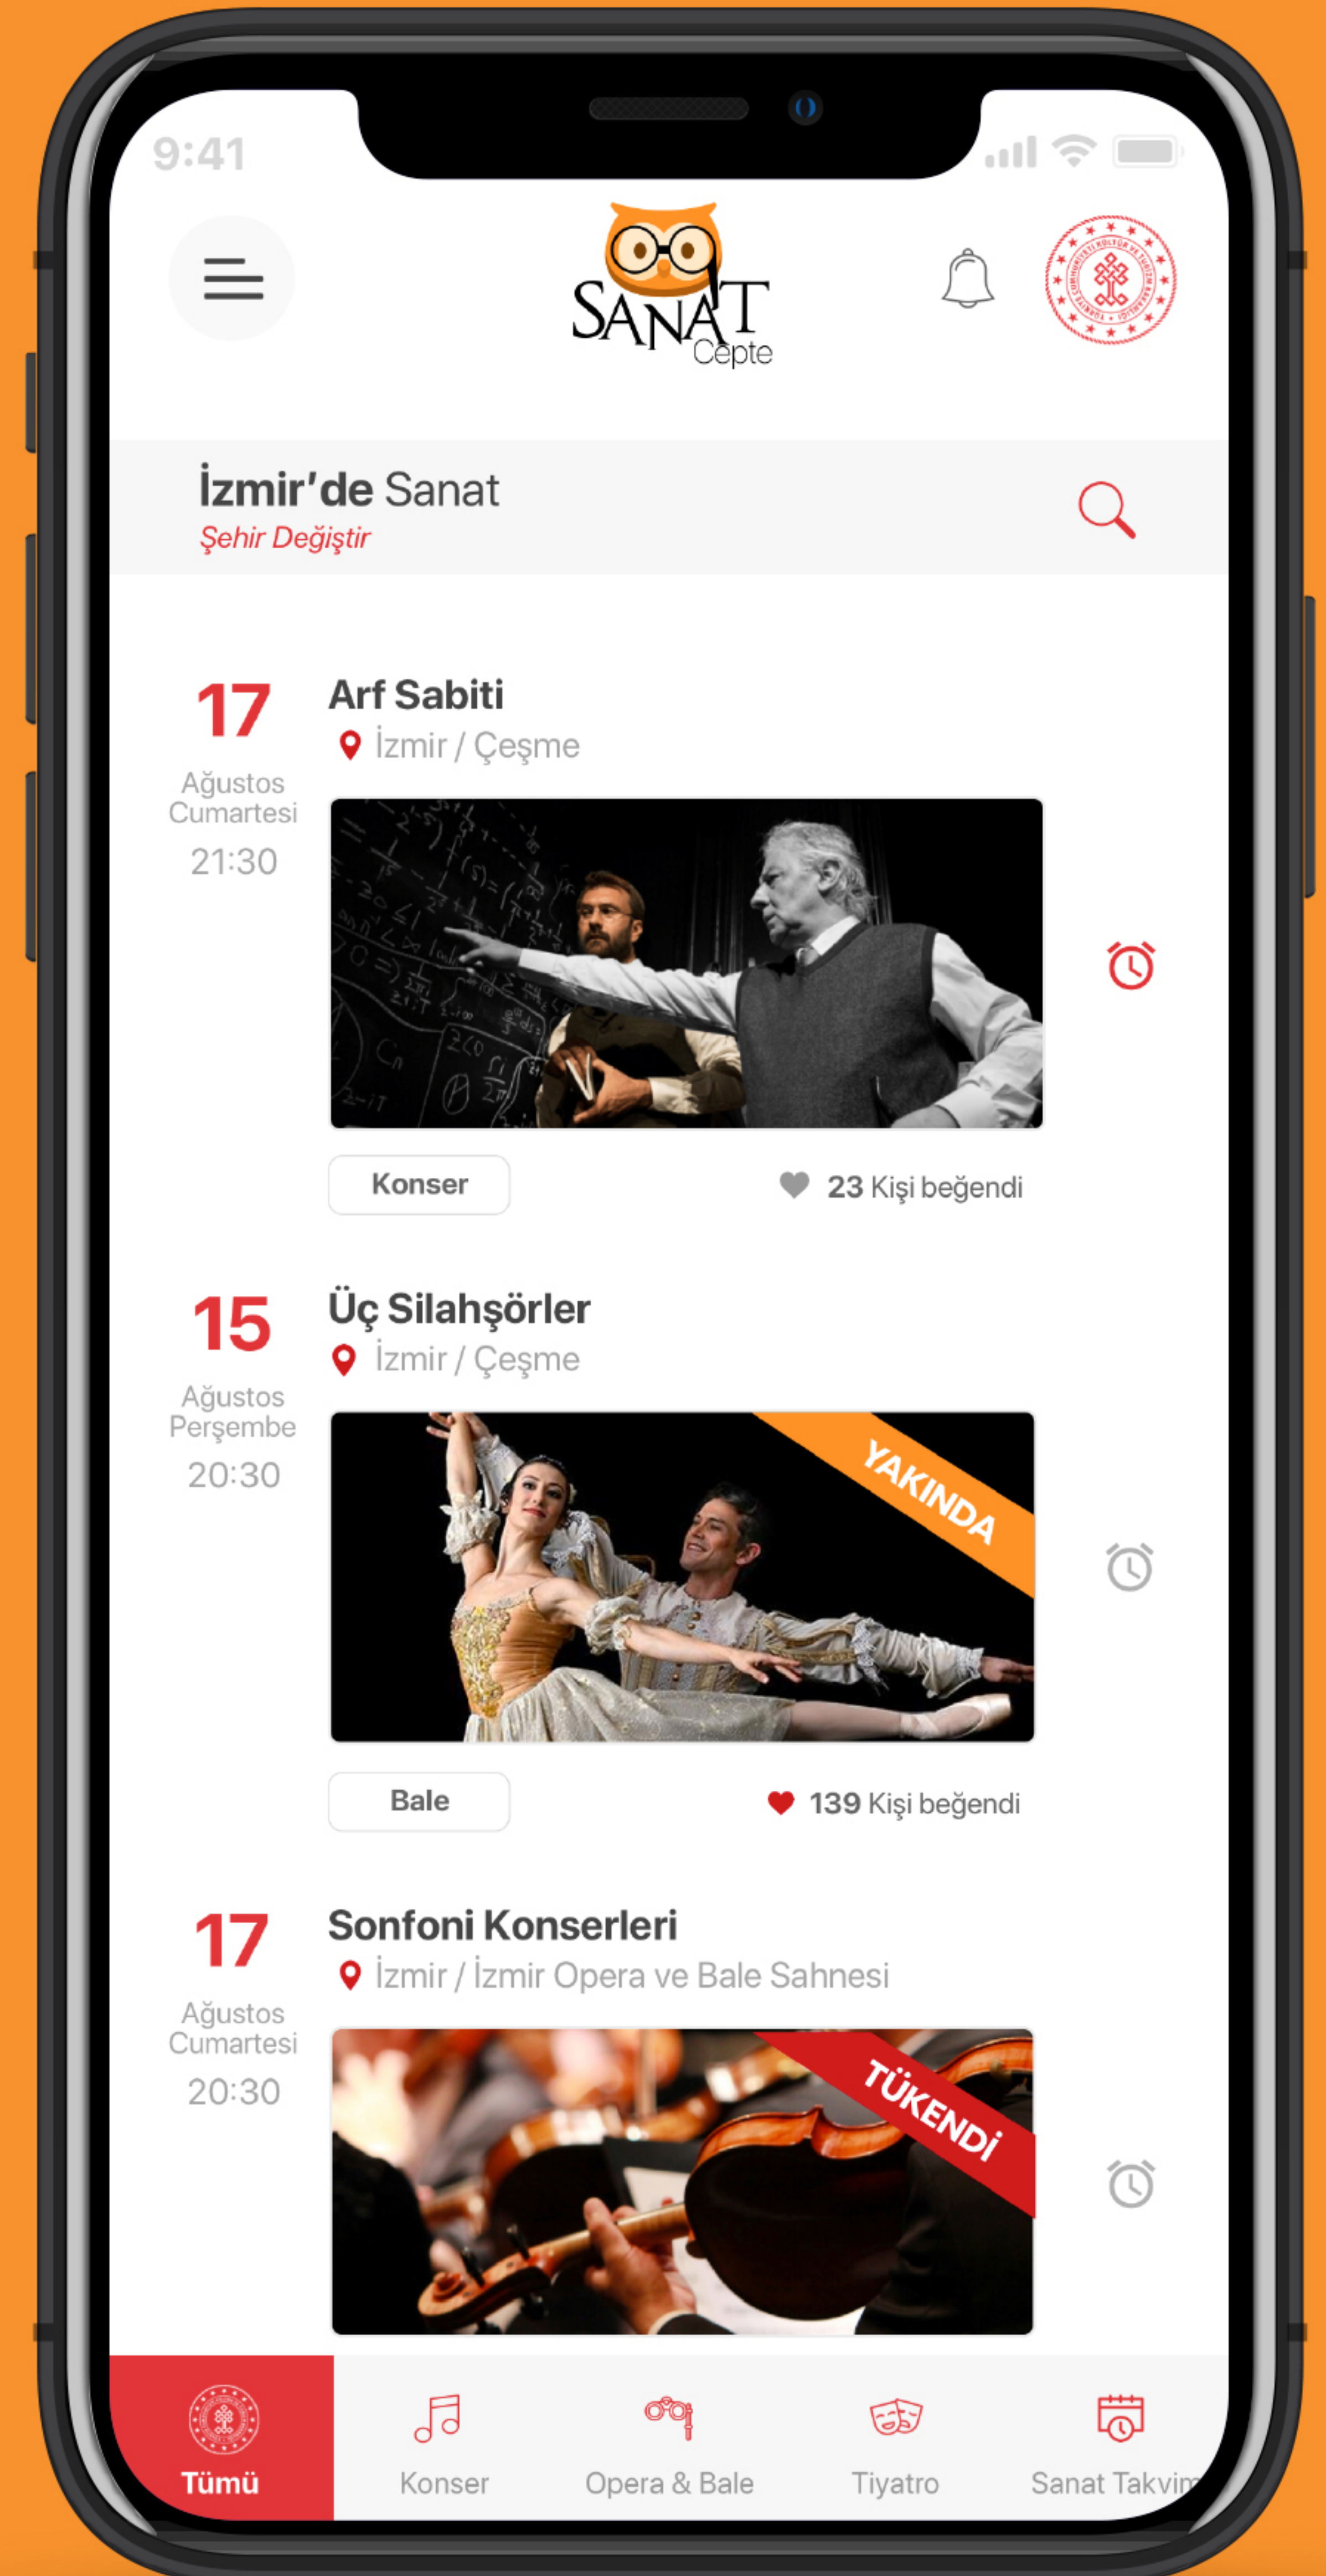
9:41

SANAT Cepte

İzmir'de Sanat
Şehir Değiştir

17
Ağustos
Cumartesi
21:30

Arf Sabiti
İzmir / Çeşme

Konser

23 Kişi beğendi

15
Ağustos
Perşembe
20:30

Üç Silahşörler
İzmir / Çeşme

YAKINDA

Bale

139 Kişi beğendi

17
Ağustos
Cumartesi
20:30

Sonfoni Konserleri
İzmir / İzmir Opera ve Bale Sahnesi

TÜKENDİ

Tümü

Konser

Opera & Bale

Tiyatro

Sanat Takvim